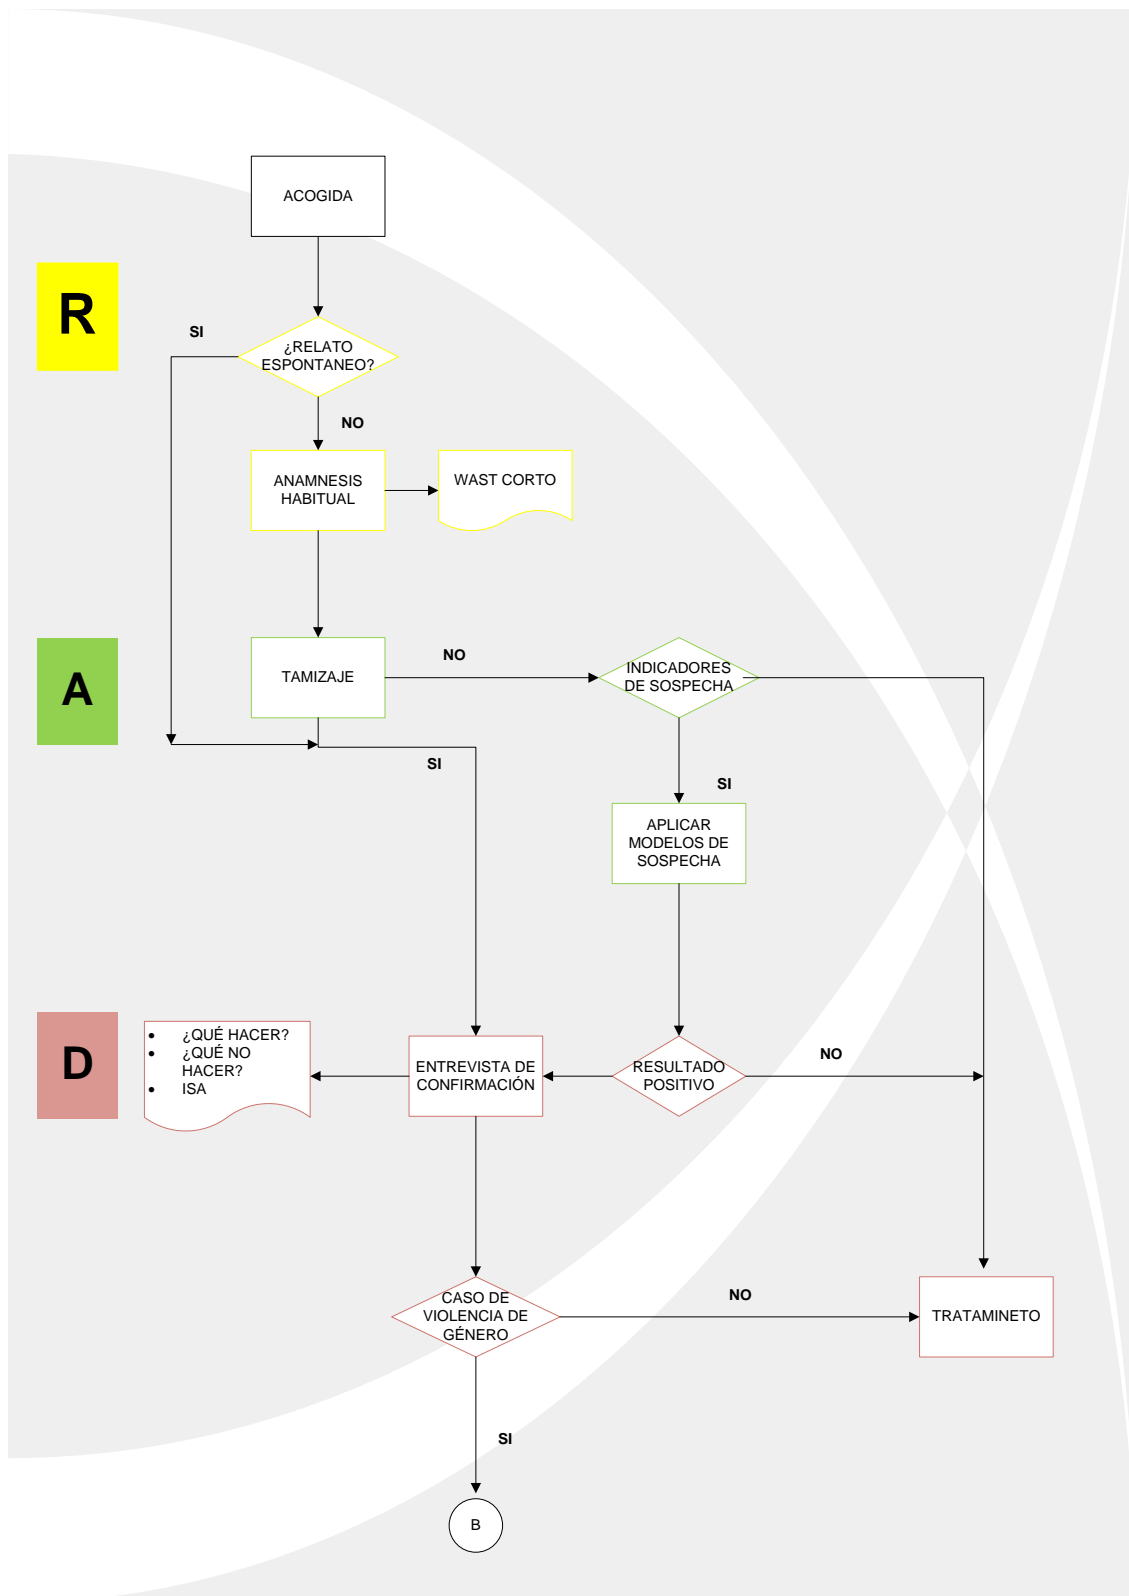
ACOGIDA

R

SI

¿RELATO ESPONTANEO?

NO

ANAMNESIS HABITUAL

WAST CORTO

A

TAMIZAJE

NO

INDICADORES DE SOSPECHA

SI

SI

APLICAR MODELOS DE SOSPECHA

D

- ¿QUÉ HACER?
- ¿QUÉ NO HACER?
- ISA

ENTREVISTA DE CONFIRMACIÓN

RESULTADO POSITIVO

NO

CASO DE VIOLENCIA DE GÉNERO

NO

TRATAMINETO

SI

B